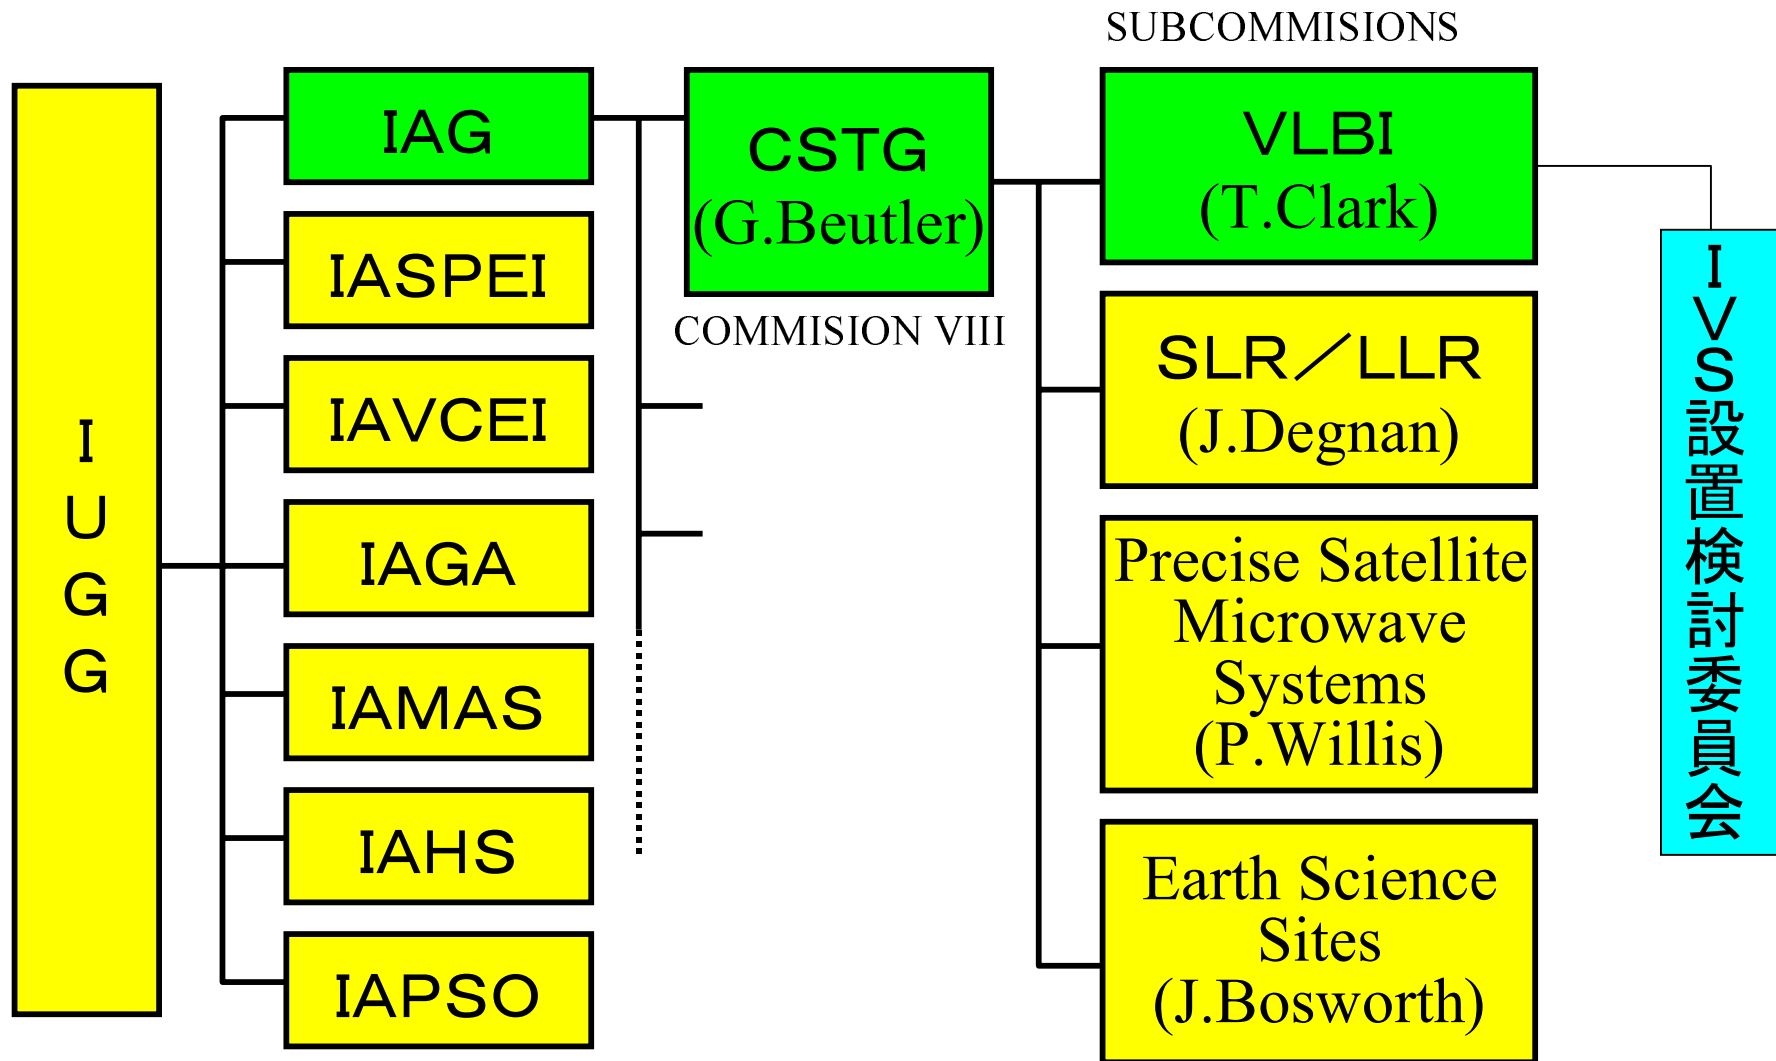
SUBCOMMISIONS

IUGG

IAG

IASPEI

IAVCEI

IAGA

IAMAS

IAHS

IAPSO

CSTG (G.Beutler)

COMMISION VIII

VLBI (T.Clark)

SLR／LLR (J.Degnan)

Precise Satellite Microwave Systems (P.Willis)

Earth Science Sites (J.Bosworth)

IVS設置検討委員会